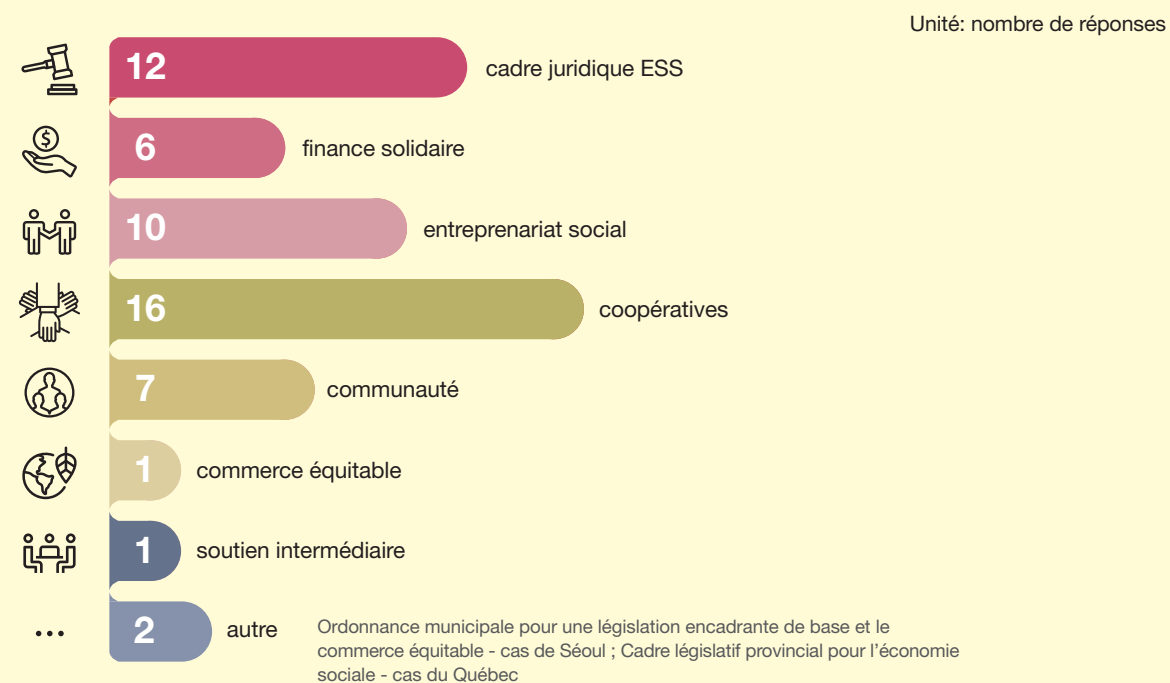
Unité: nombre de réponses

12 cadre juridique ESS

6 finance solidaire

10 entreprenariat social

16 coopératives

7 communauté

1 commerce équitable

1 soutien intermédiaire

...

2 autre

Ordonnance municipale pour une législation encadrante de base et le commerce équitable - cas de Séoul ; Cadre législatif provincial pour l'économie sociale - cas du Québec